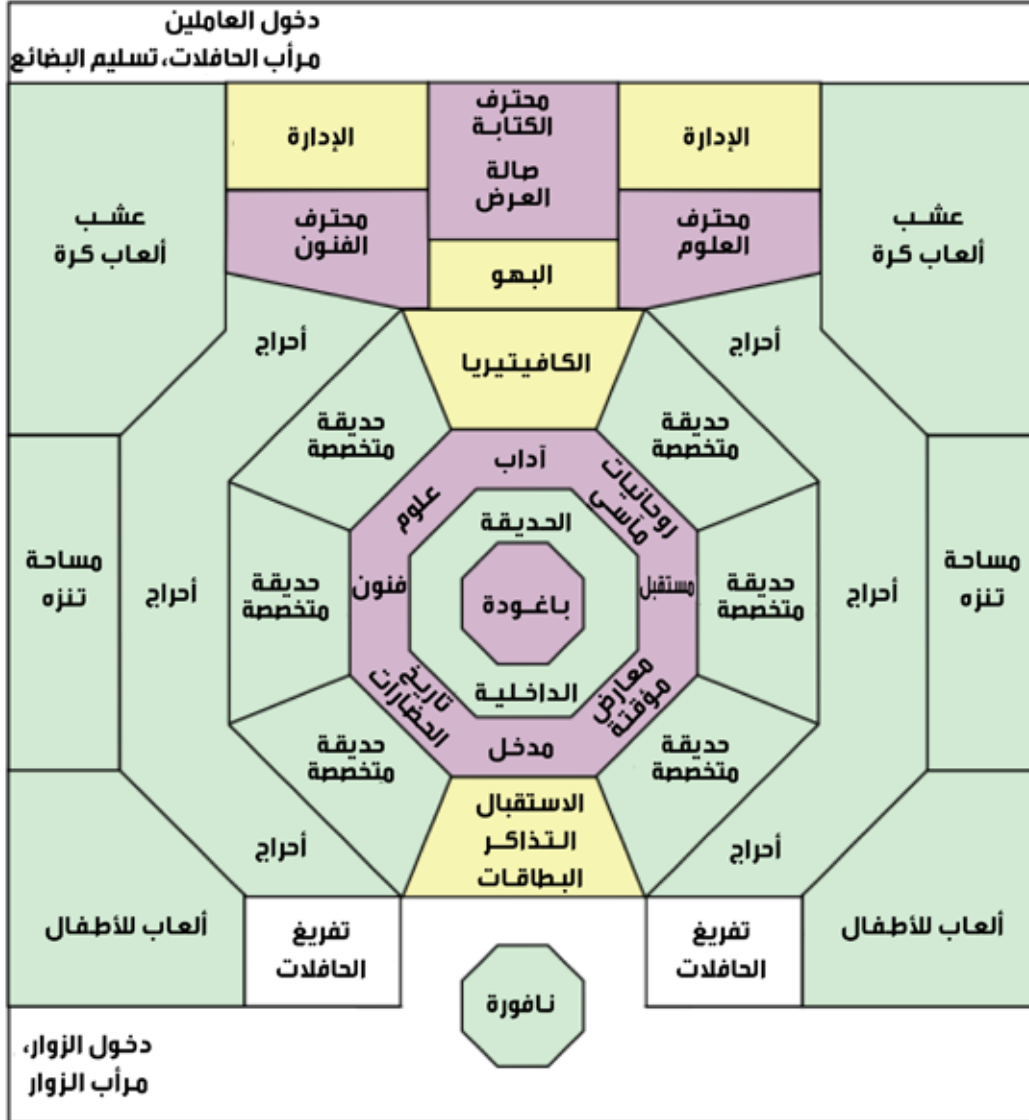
دخول العاملين
مرأب الحافلات، تسليم البضائع

الإدارة
محترف الكتابة
صالة العرض
الإدارة

عشب ألعاب كرة
محترف الفنون
البهو
محترف العلوم
عشب ألعاب كرة

أحراج
الكافيتيريا
أحراج

حديقة متخصصة
حديقة متخصصة

آداب
علوم
روحانيات مآسي
الحديقة

مساحة تنزه
أحراج
حديقة متخصصة
فنون
باغودة
مستقبل
حديقة متخصصة
أحراج
مساحة تنزه

تاريخ الحضارات
الداخلية
معارض مؤقتة

حديقة متخصصة
مدخل
حديقة متخصصة

الاستقبال
التذاكر
البطاقات

أحراج
أحراج

ألعاب للأطفال
تفريغ الحافلات
نافورة
تفريغ الحافلات
ألعاب للأطفال

دخول الزوار،
مرأب الزوار